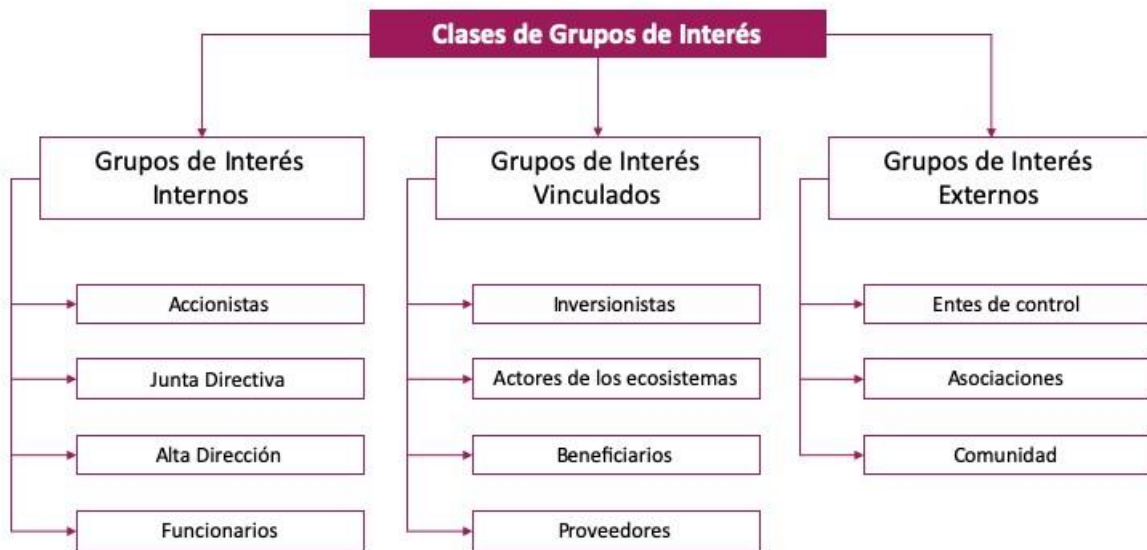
Clases de Grupos de Interés

Grupos de Interés Internos

Accionistas

Junta Directiva

Alta Dirección

Funcionarios

Grupos de Interés Vinculados

Inversionistas

Actores de los ecosistemas

Beneficiarios

Proveedores

Grupos de Interés Externos

Entes de control

Asociaciones

Comunidad